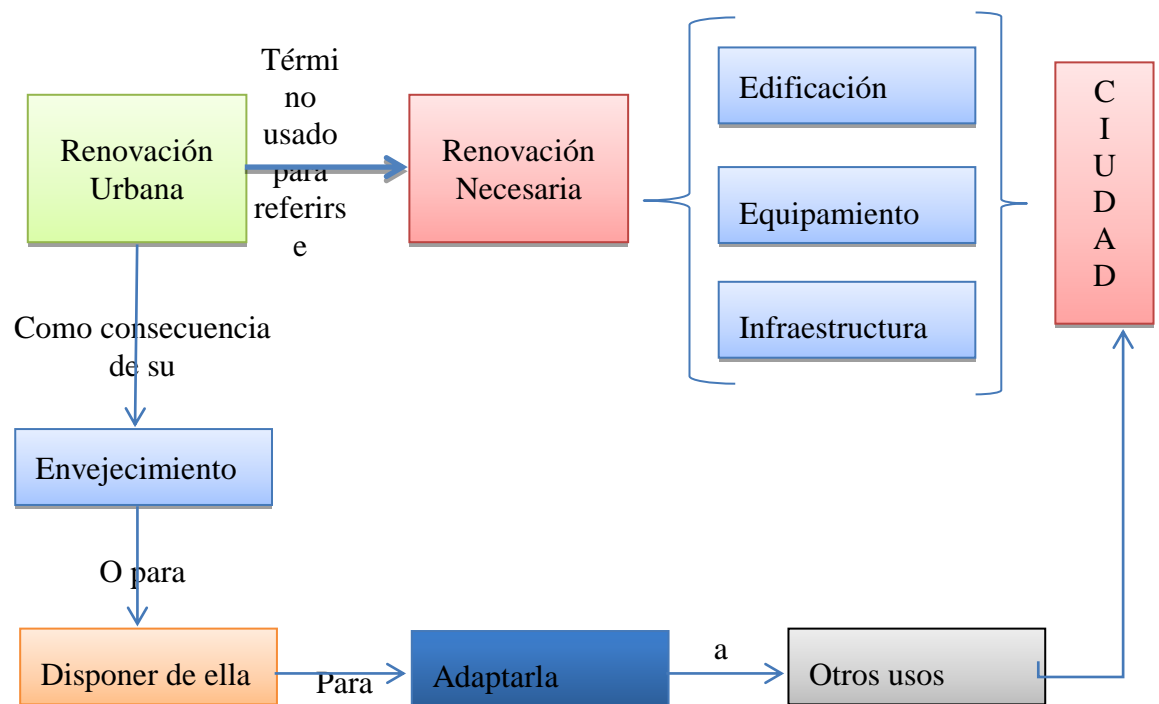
Renovación Urbana

Término usado para referirse

Renovación Necesaria

Edificación

Equipamiento

Infraestructura

C I U D A D

Como consecuencia de su

Envejecimiento

O para

Disponer de ella

Para

Adaptarla

a

Otros usos